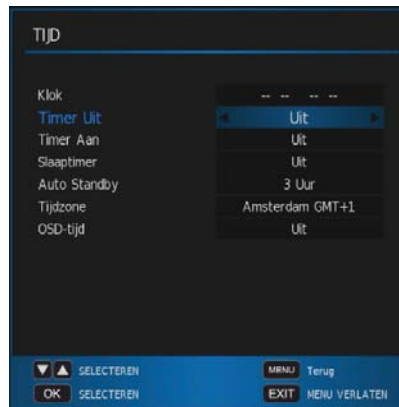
TIJD

| | |
|---|---|
| Klok | -- -- -- -- |
| Timer Uit | Uit |
| Timer Aan | Uit |
| Slaaptimer | Uit |
| Auto Standby | 3 Uur |
| Tijdzone | Amsterdam GMT+1 |
| OSD-tijd | Uit |

SELECTEREN
OK SELECTEREN
MENU Terug
EXIT MENU VERLATEN